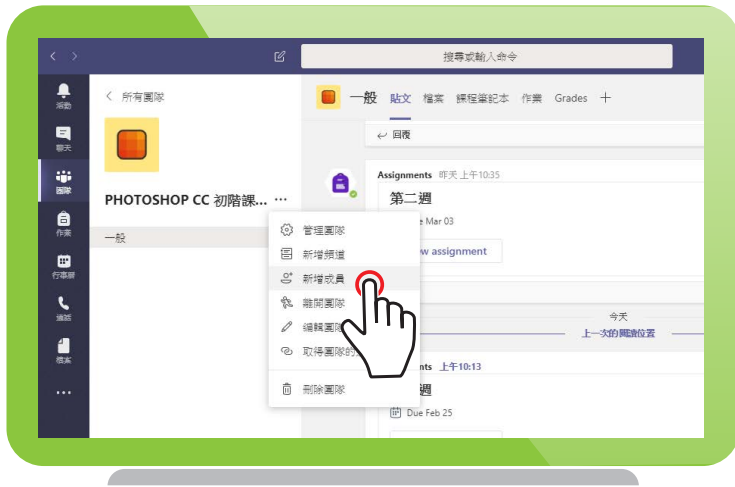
搜尋或輸入命令

活動
聊天
團隊
作業
行事曆
通話
檔案
...

< 所有團隊

PHOTOSHOP CC 初階課... ...

一般

一般 貼文 檔案 課程筆記本 作業 Grades +

↩ 回覆

Assignments 昨天 上午10:35

第二週

e Mar 03

w assignment

管理團隊
新增頻道
新增成員
離開團隊
編輯團隊
取得團隊的

刪除團隊

今天
上一次的閱讀位置

nts 上午10:13

週

Due Feb 25